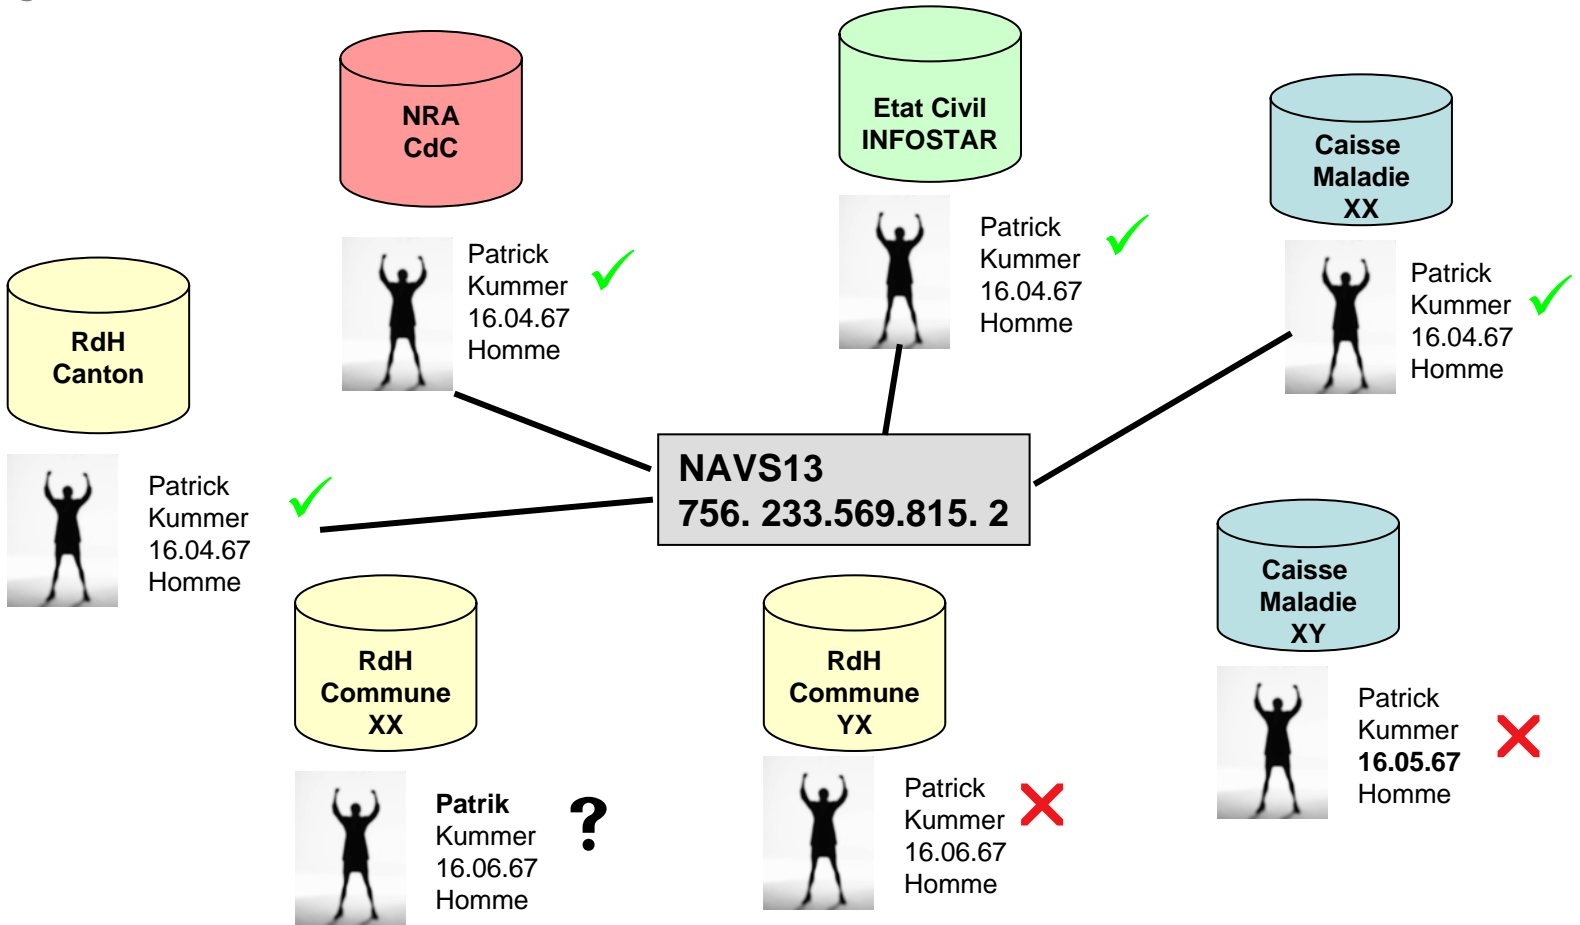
NRA
CdC

Patrick
Kummer
16.04.67
Homme

Etat Civil
INFOSTAR

Patrick
Kummer
16.04.67
Homme

Caisse
Maladie
XX

Patrick
Kummer
16.04.67
Homme

RdH
Canton

Patrick
Kummer
16.04.67
Homme

NAVS13
756. 233.569.815. 2

Caisse
Maladie
XY

Patrick
Kummer
16.05.67
Homme

RdH
Commune
XX

Patrik
Kummer
16.06.67
Homme

?

RdH
Commune
YX

Patrick
Kummer
16.06.67
Homme